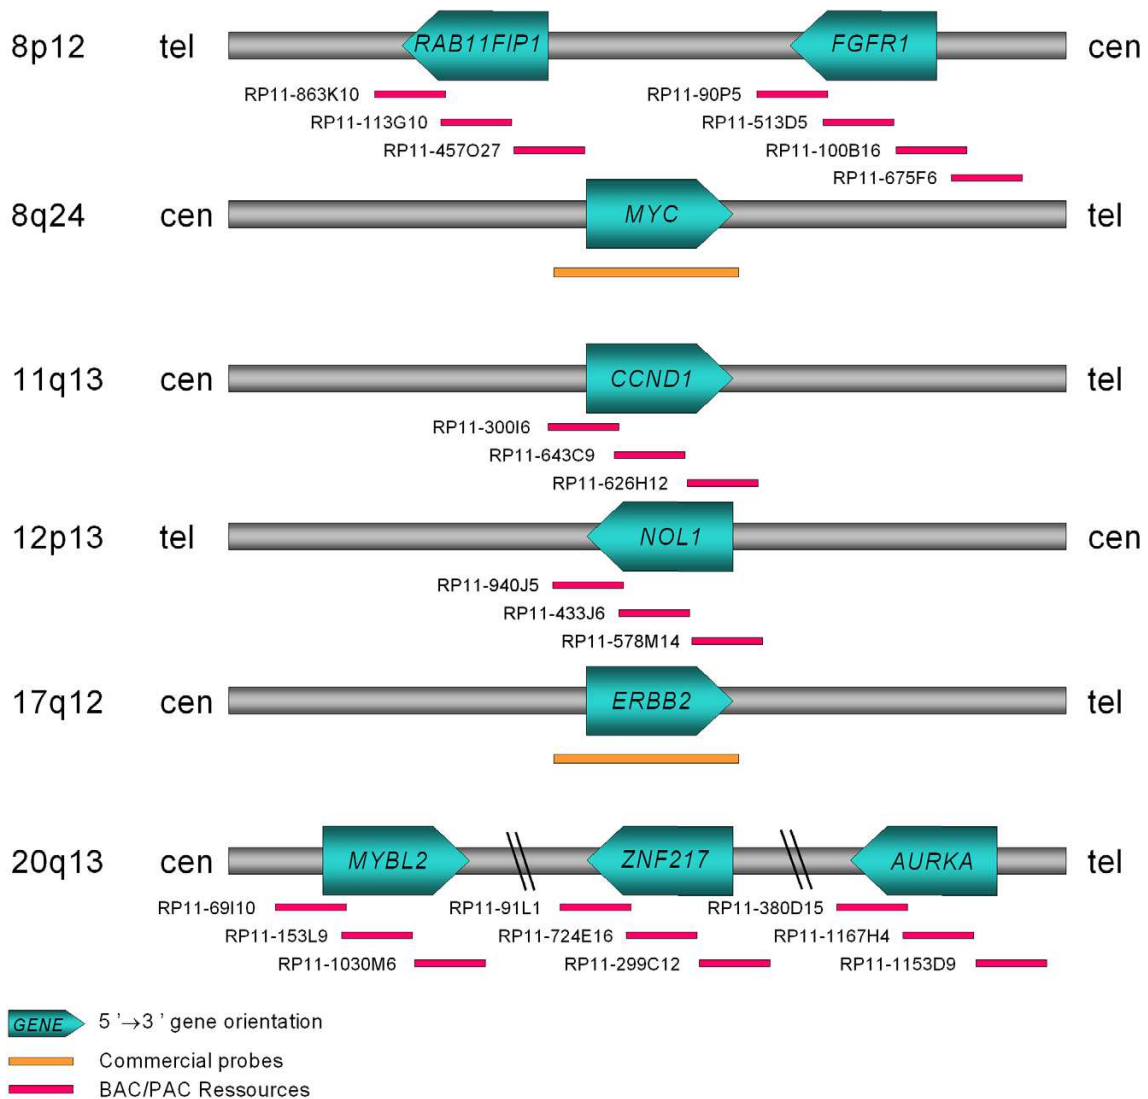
8p12 tel RAB11FIP1 FGFR1 cen

RP11-863K10
RP11-113G10
RP11-457O27
RP11-90P5
RP11-513D5
RP11-100B16
RP11-675F6

8q24 cen MYC tel

11q13 cen CCND1 tel

RP11-300I6
RP11-643C9
RP11-626H12

12p13 tel NOL1 cen

RP11-940J5
RP11-433J6
RP11-578M14

17q12 cen ERBB2 tel

20q13 cen MYBL2 ZNF217 AURKA tel

RP11-69I10
RP11-153L9
RP11-1030M6
RP11-91L1
RP11-724E16
RP11-299C12
RP11-380D15
RP11-1167H4
RP11-1153D9

GENE 5 '$\rightarrow$3 ' gene orientation
Commercial probes
BAC/PAC Ressources